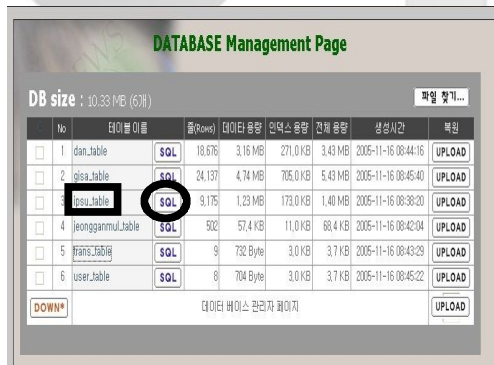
DATABASE Management Page

DB size : 10.33 MB (6개)

파일 찾기...

| | No | 테이블 이름 | | 줄(Rows) | 데이타 용량 | 인덱스 용량 | 전체 용량 | 생성시간 | 복원 |
|---|---|---|---|---|---|---|---|---|---|
| | 1 | dan_table | SQL | 18,676 | 3.16 MB | 271.0 KB | 3.43 MB | 2005-11-16 08:44:16 | UPLOAD |
| | 2 | gisa_table | SQL | 24,137 | 4.74 MB | 705.0 KB | 5.43 MB | 2005-11-16 08:45:40 | UPLOAD |
| | 3 | ipsu_table | SQL | 9,175 | 1.23 MB | 173.0 KB | 1.40 MB | 2005-11-16 08:38:20 | UPLOAD |
| | 4 | jeongganmul_table | SQL | 502 | 57.4 KB | 11.0 KB | 68.4 KB | 2005-11-16 08:42:04 | UPLOAD |
| | 5 | trans_table | SQL | 9 | 732 Byte | 3.0 KB | 3.7 KB | 2005-11-16 08:43:29 | UPLOAD |
| | 6 | user_table | SQL | 8 | 704 Byte | 3.0 KB | 3.7 KB | 2005-11-16 08:45:22 | UPLOAD |

DOWN* 데이터 베이스 관리자 페이지 UPLOAD